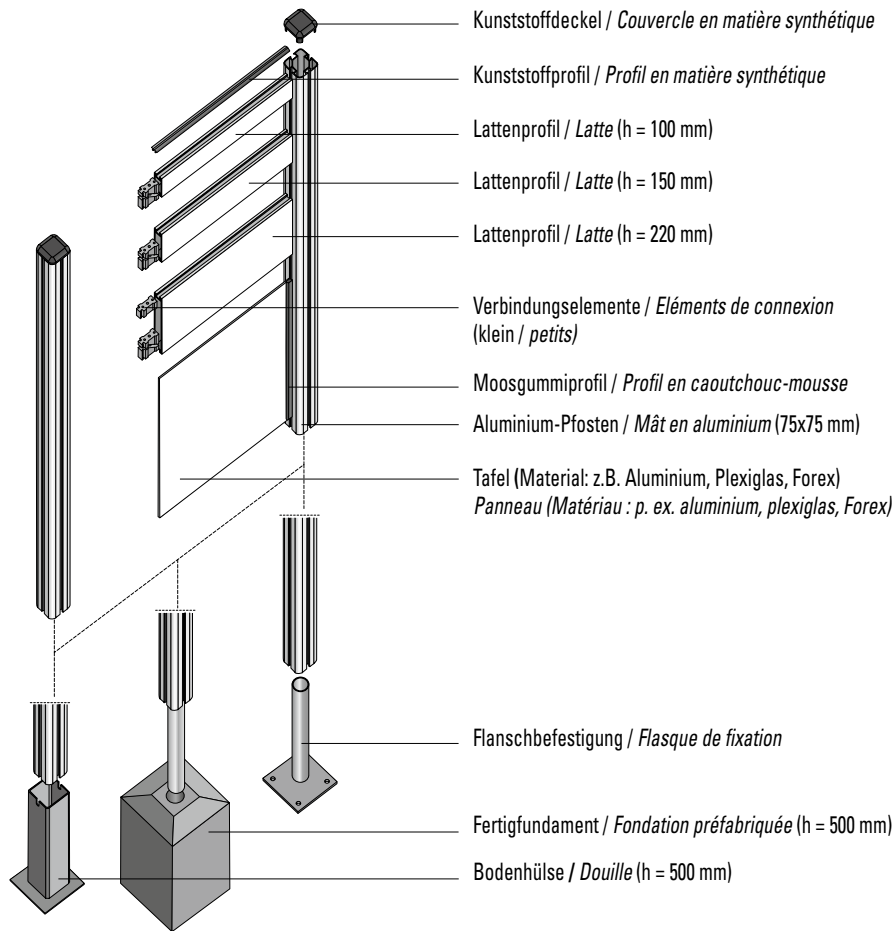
Kunststoffdeckel / *Couvercle en matière synthétique*

Kunststoffprofil / *Profil en matière synthétique*

Lattenprofil / *Latte* (h = 100 mm)

Lattenprofil / *Latte* (h = 150 mm)

Lattenprofil / *Latte* (h = 220 mm)

Verbindungselemente / *Eléments de connexion* (klein / *petits)*

Moosgummiprofil / *Profil en caoutchouc-mousse*

Aluminium-Pfosten / *Mât en aluminium* (75x75 mm)

Tafel (Material: z.B. Aluminium, Plexiglas, Forex)
*Panneau (Matériau : p. ex. aluminium, plexiglas, Forex)*

Flanschbefestigung / *Flasque de fixation*

Fertigfundament / *Fondation préfabriquée* (h = 500 mm)

Bodenhülse / *Douille* (h = 500 mm)